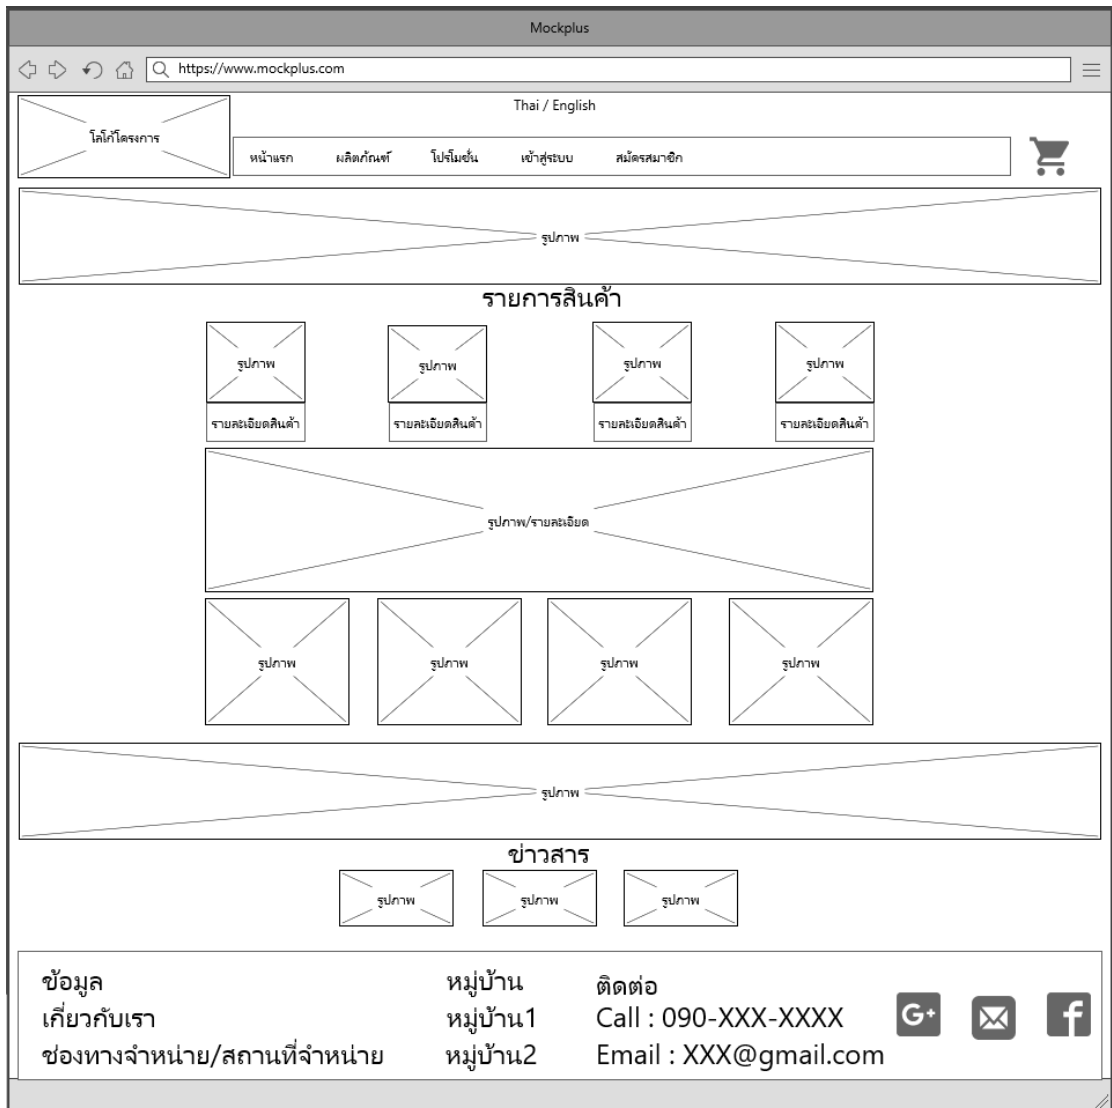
Mockplus

https://www.mockplus.com

โลโก้โครงการ

Thai / English

หน้าแรก ผลิตภัณฑ์ โปรโมชั่น เข้าสู่ระบบ สมัครสมาชิก

รูปภาพ

รายการสินค้า

รูปภาพ
รายละเอียดสินค้า

รูปภาพ
รายละเอียดสินค้า

รูปภาพ
รายละเอียดสินค้า

รูปภาพ
รายละเอียดสินค้า

รูปภาพ/รายละเอียด

รูปภาพ

รูปภาพ

รูปภาพ

รูปภาพ

รูปภาพ

ข่าวสาร

รูปภาพ

รูปภาพ

รูปภาพ

ข้อมูล
เกี่ยวกับเรา
ช่องทางจำหน่าย/สถานที่จำหน่าย

หมู่บ้าน
หมู่บ้าน1
หมู่บ้าน2

ติดต่อ
Call : 090-XXX-XXXX
Email : XXX@gmail.com

G+

f